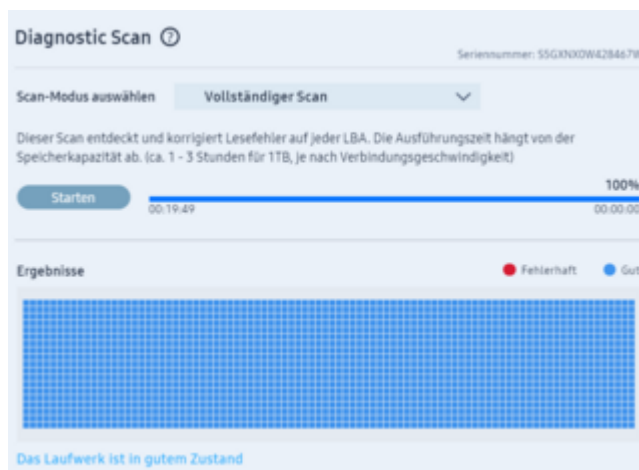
Diagnostic Scan ?

Seriennummer: S5GXNX0W428467W

Scan-Modus auswählen

Vollständiger Scan

Dieser Scan entdeckt und korrigiert Lesefehler auf jeder LBA. Die Ausführungszeit hängt von der Speicherkapazität ab. (ca. 1 - 3 Stunden für 1TB, je nach Verbindungsgeschwindigkeit)

Starten

100%

00:19:49

00:00:00

Ergebnisse

Fehlerhaft

Gut

Das Laufwerk ist in gutem Zustand